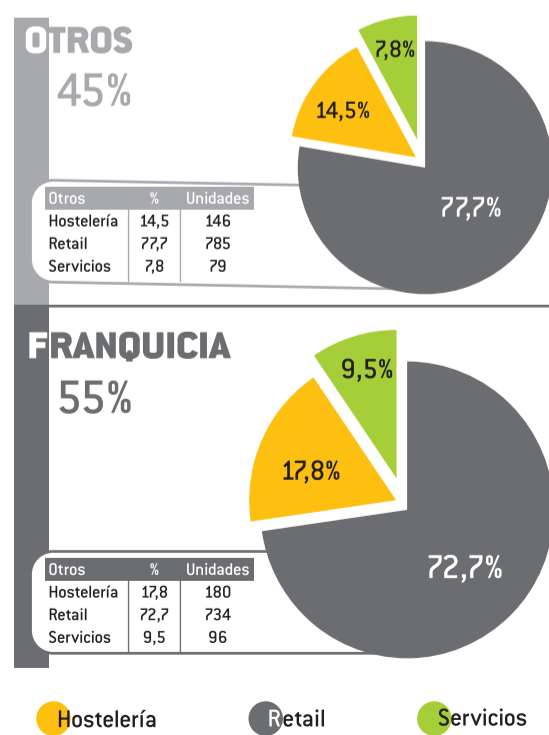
OTROS
45%

| Otros | % | Unidades |
|---|---|---|
| Hostelería | 14,5 | 146 |
| Retail | 77,7 | 785 |
| Servicios | 7,8 | 79 |

7,8%
14,5%
77,7%

FRANQUICIA
55%

| Otros | % | Unidades |
|---|---|---|
| Hostelería | 17,8 | 180 |
| Retail | 72,7 | 734 |
| Servicios | 9,5 | 96 |

9,5%
17,8%
72,7%

Hostelería
Retail
Servicios